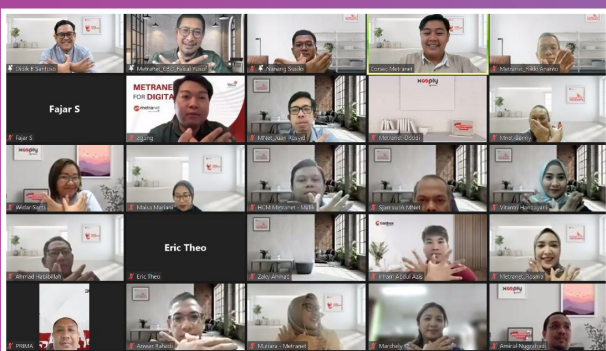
Dicik E Santoso
Metranet_CEO_Faisal Yusuf
Wawang Sisilo
Dimas Metranet
Metranet_Rikki Ananto
Fajar S
Fajar S
METRANET FOR DIGITAL
Jigang
MNet_Iqar Wahid
Mohamad Diddi
MNet_Benny
Wida Santi
Maisa Mariani
HCM Metranet - Uchi
Syamsudin MNet
Vitasari Handayani
Eric Theo
Ahmad Hebibillah
Eric Theo
Zaky Ahmad
Ilham Abdul Aziz
Metranet_Rosana
PRIMA
Anwari Bahrul
Murjani - Metranet
Marchelly
Amirul Nugraha